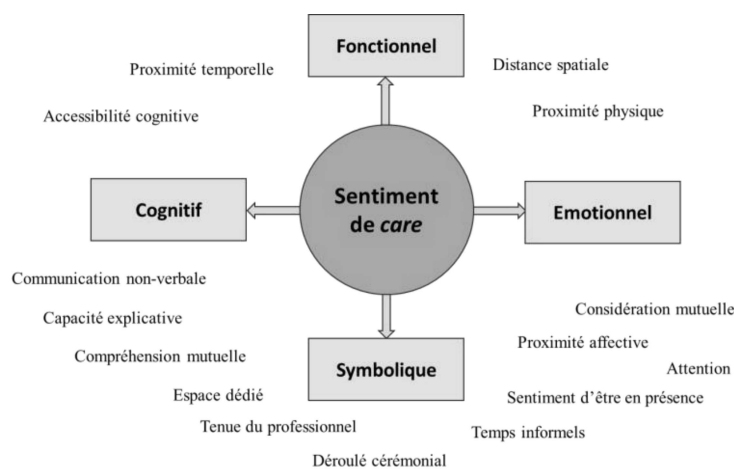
Fonctionnel

Proximité temporelle

Distance spatiale

Accessibilité cognitive

Proximité physique

Cognitif

Sentiment de *care*

Emotionnel

Communication non-verbale

Capacité explicative

Considération mutuelle

Compréhension mutuelle

Proximité affective

Attention

Symbolique

Espace dédié

Sentiment d'être en présence

Tenue du professionnel

Temps informels

Déroulé cérémonial